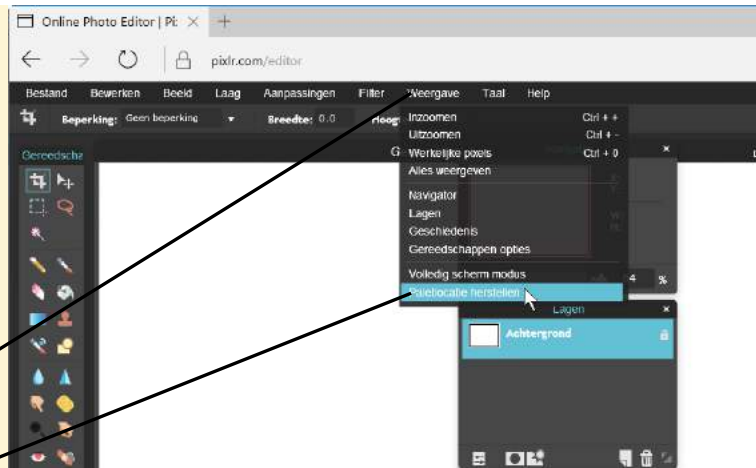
Online Photo Editor | Pi: ×

pixlr.com/editor

Bestand Bewerken Beeld Laag Aanpassingen Filter Weergave Taal Help

Beperking: Geen beperking Breedte: 0.0 Hoogt

Gereedscha

G

Inzoomen Ctrl + +
Uitzoomen Ctrl + -
Werkelijke pixels Ctrl + 0
Alles weergeven
Navigator
Lagen
Geschiedenis
Gereedschappen opties
Volledig scherm modus
Paletlocatie herstellen

4 %

Lagen

Achtergrond